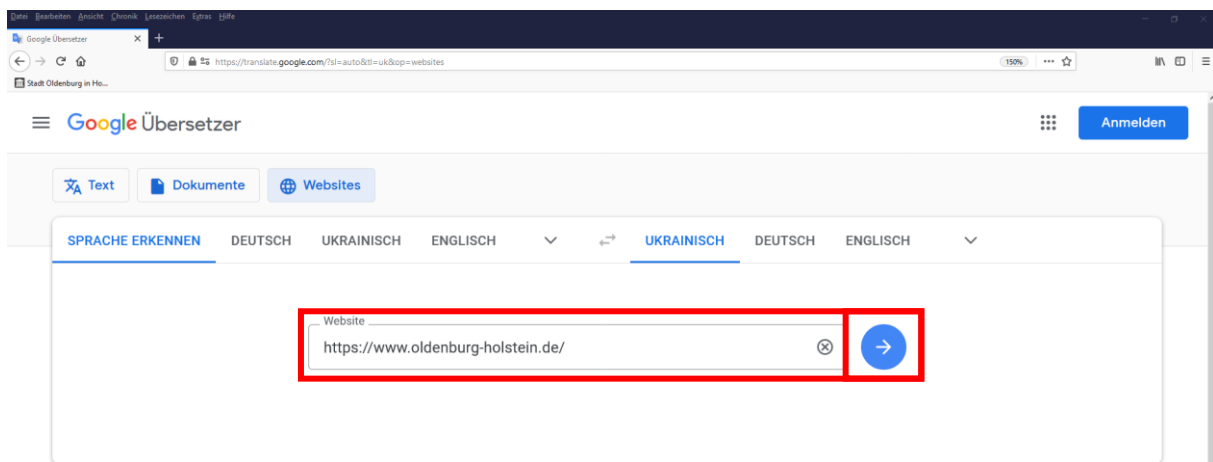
Datei Bearbeiten Ansicht Chronik Lesezeichen Extras Hilfe

Google Übersetzer

https://translate.google.com/?sl=auto&tl=uk&op=websites

150%

Stadt Oldenburg in Ho...

Google Übersetzer

Anmelden

Text

Dokumente

Websites

SPRACHE ERKENNEN DEUTSCH UKRAINISCH ENGLISCH

UKRAINISCH DEUTSCH ENGLISCH

Website

https://www.oldenburg-holstein.de/